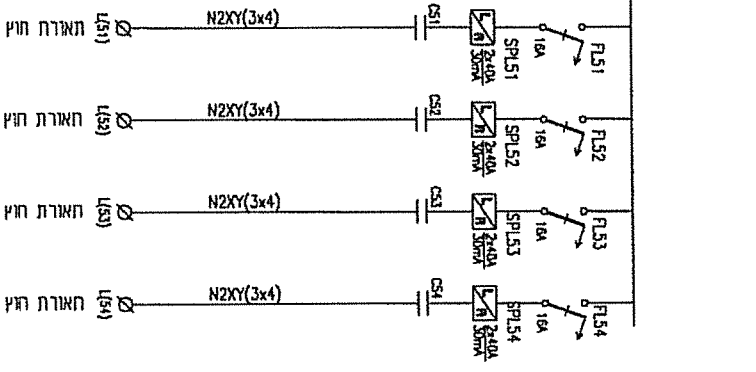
תאורת חוץ L(S1) N2XY(3x4) CS1 2x40A 30mA SPLS1 16A FLS1

תאורת חוץ L(S2) N2XY(3x4) CS2 2x40A 30mA SPLS2 16A FLS2

תאורת חוץ L(S3) N2XY(3x4) CS3 2x40A 30mA SPLS3 16A FLS3

תאורת חוץ L(S4) N2XY(3x4) CS4 2x40A 30mA SPLS4 16A FLS4